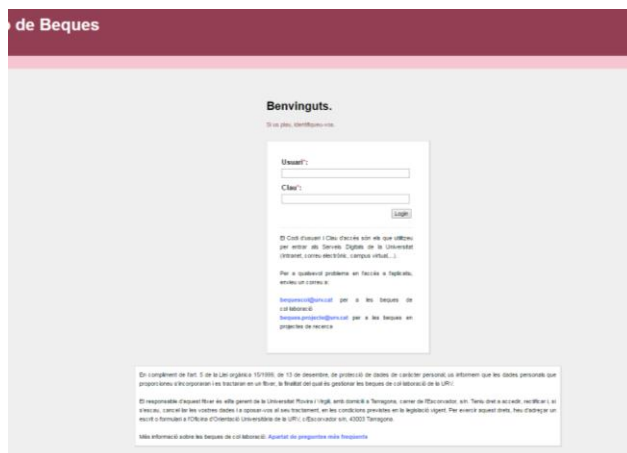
de Beques

Benvinguts.

Si us plau, identifiqueu-vos.

Usuari*:

Clau*:

Login

El Codi d'usuari i Clau d'accés són els que utilitzeu per entrar als Serveis Digitals de la Universitat (Intranet, correu electrònic, campus virtual,...).

Per a qualsevol problema en l'accés a l'aplicació, envieu un correu a:

bequescol@urv.cat per a les beques de col·laboració
beques.projecte@urv.cat per a les beques en projectes de recerca

En compliment de l'art. 5 de la Llei orgànica 15/1999, de 13 de desembre, de protecció de dades de caràcter personal, us informem que les dades personals que proporcioneu s'incorporaran i es tractaran en un fitxer, la finalitat del qual és gestionar les beques de col·laboració de la URV.

El responsable d'aquest fitxer és el/la gerent de la Universitat Rovira i Virgili, amb domicili a Tarragona, carrer de l'Escorxador, s/n. Teniu dret a accedir, rectificar i, si s'escau, cancel·lar les vostres dades i a oposar-vos al seu tractament, en les condicions previstes en la legislació vigent. Per exercir aquest drets, heu d'adreçar un escrit o formulari a l'Oficina d'Orientació Universitària de la URV, c/Escorxador s/n, 43003 Tarragona.

Més informació sobre les beques de col·laboració: Apartat de preguntes més freqüents